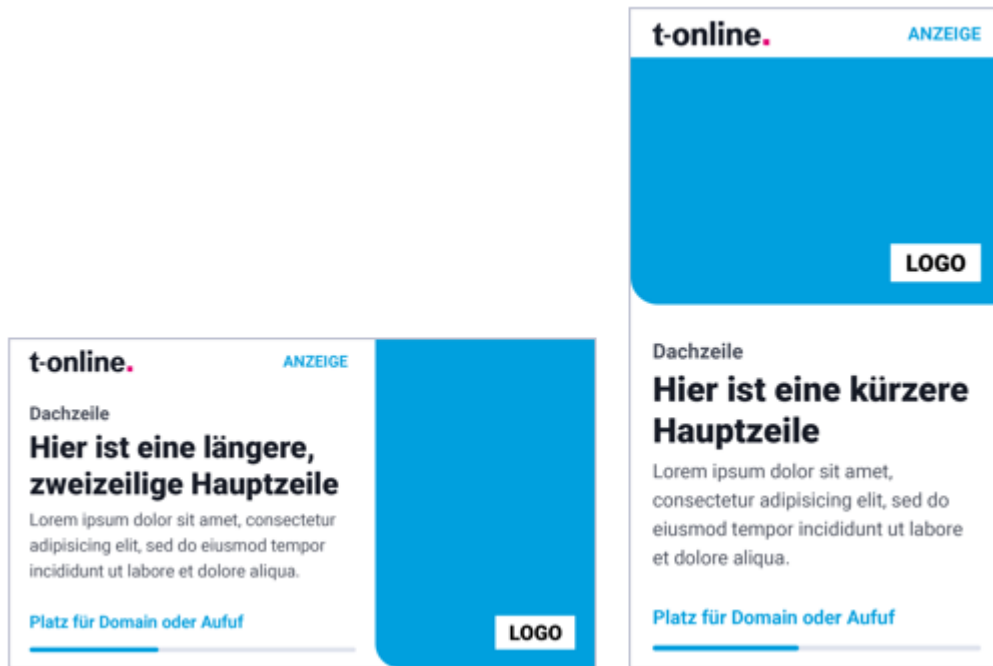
t-online.
ANZEIGE

LOGO

Dachzeile
Hier ist eine kürzere Hauptzeile
Lorem ipsum dolor sit amet, consectetur adipisicing elit, sed do eiusmod tempor incididunt ut labore et dolore aliqua.

Platz für Domain oder Aufuf

t-online.
ANZEIGE

Dachzeile
Hier ist eine längere, zweizeilige Hauptzeile
Lorem ipsum dolor sit amet, consectetur adipisicing elit, sed do eiusmod tempor incididunt ut labore et dolore aliqua.

Platz für Domain oder Aufuf

LOGO